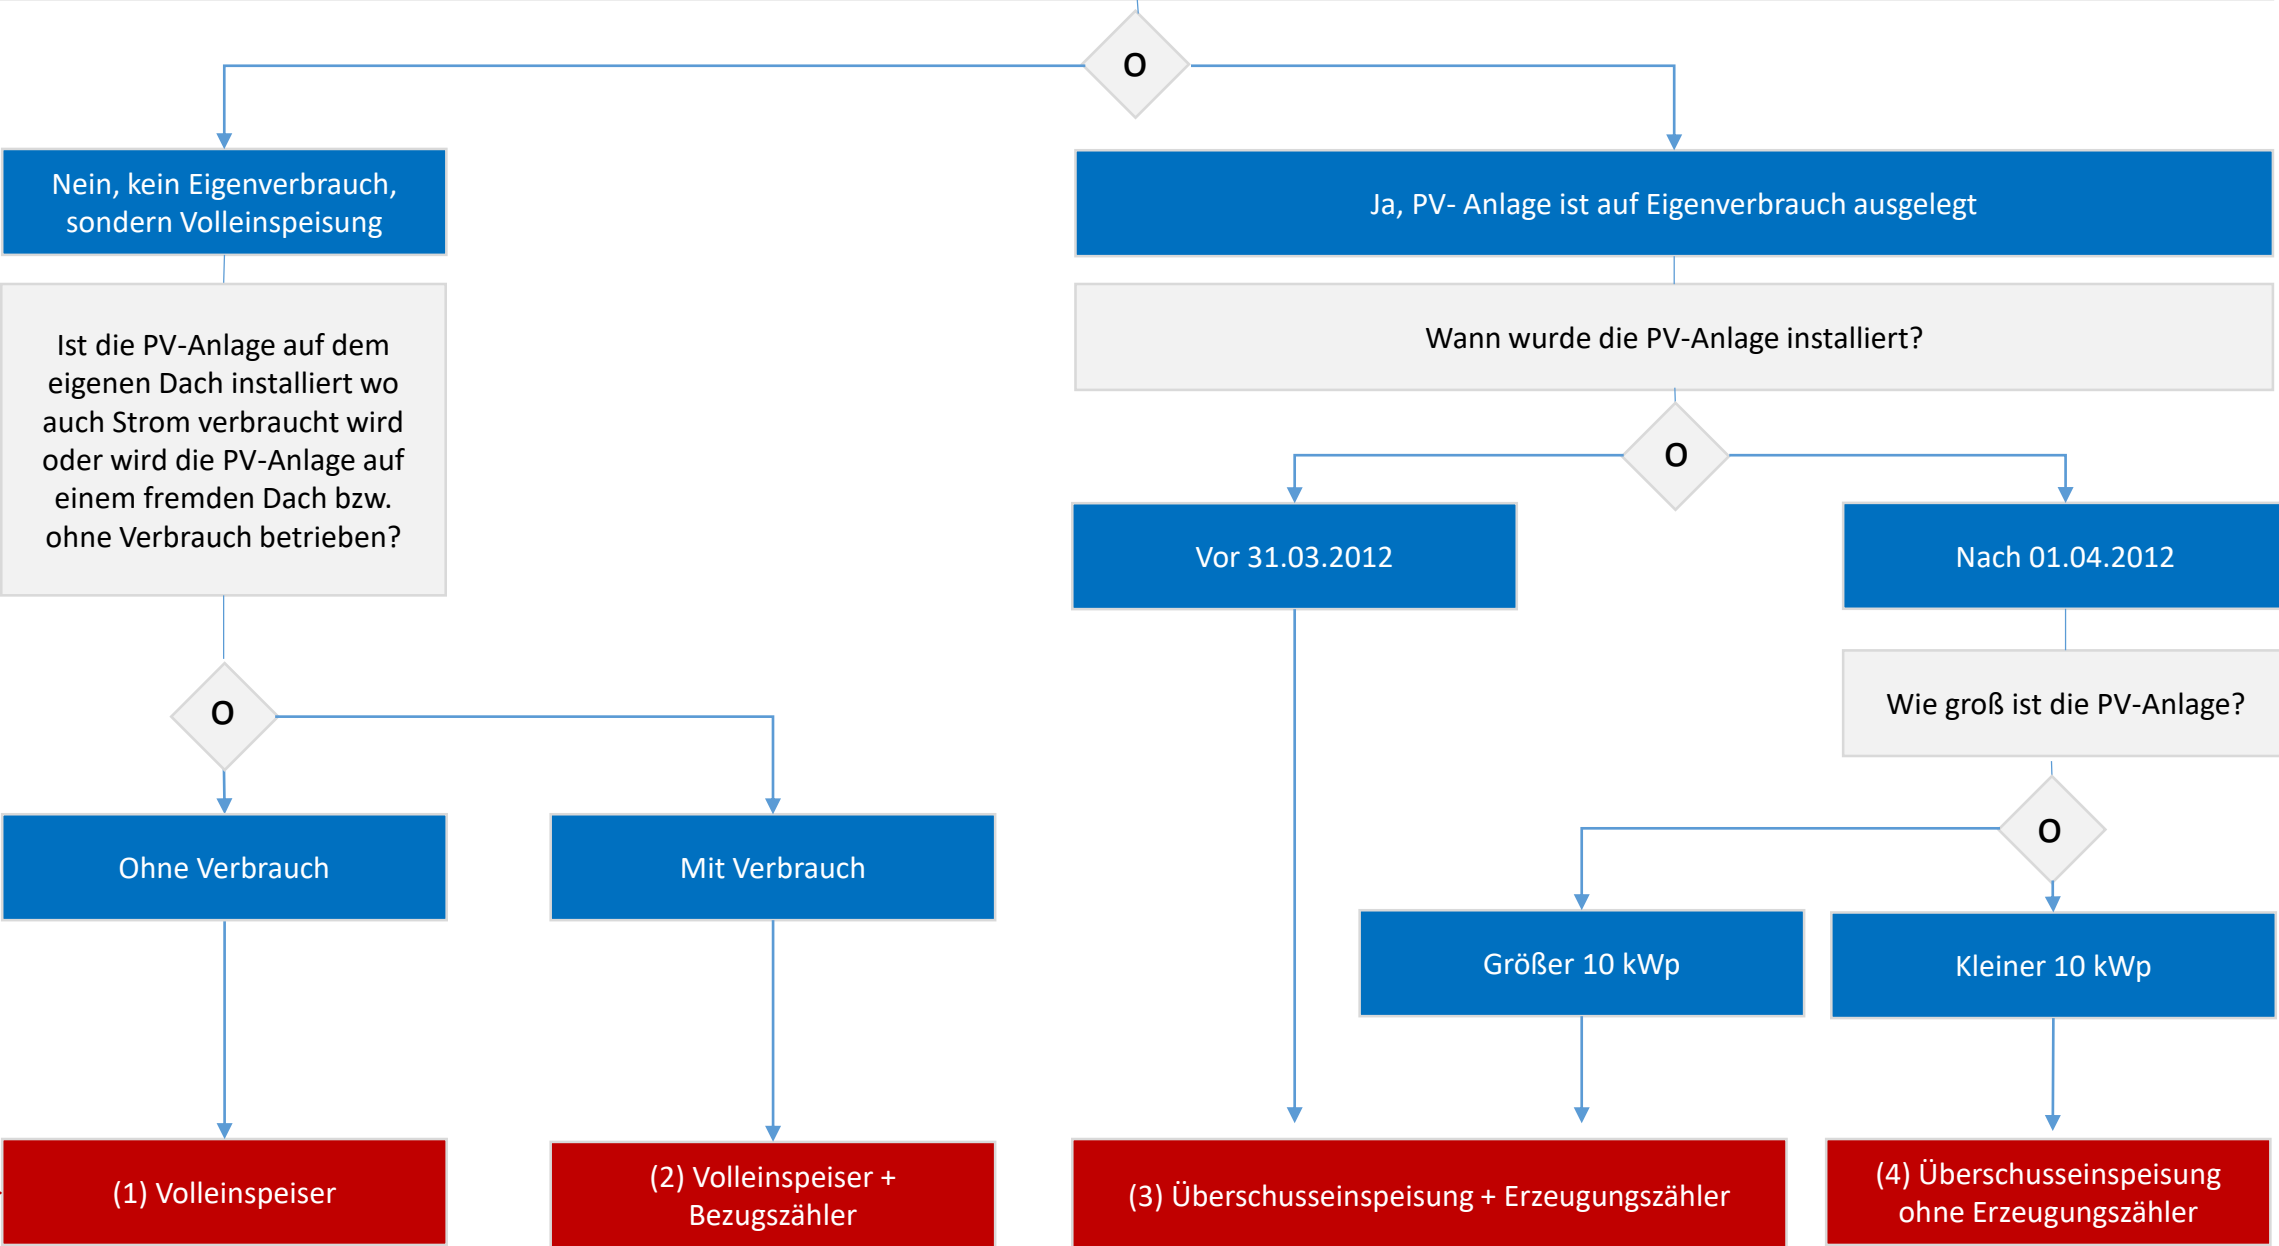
O

Nein, kein Eigenverbrauch, sondern Volleinspeisung

Ja, PV- Anlage ist auf Eigenverbrauch ausgelegt

Ist die PV-Anlage auf dem eigenen Dach installiert wo auch Strom verbraucht wird oder wird die PV-Anlage auf einem fremden Dach bzw. ohne Verbrauch betrieben?

Wann wurde die PV-Anlage installiert?

O

Vor 31.03.2012

Nach 01.04.2012

Wie groß ist die PV-Anlage?

O

O

Ohne Verbrauch

Mit Verbrauch

Größer 10 kWp

Kleiner 10 kWp

(1) Volleinspeiser

(2) Volleinspeiser + Bezugszähler

(3) Überschusseinspeisung + Erzeugungszähler

(4) Überschusseinspeisung ohne Erzeugungszähler